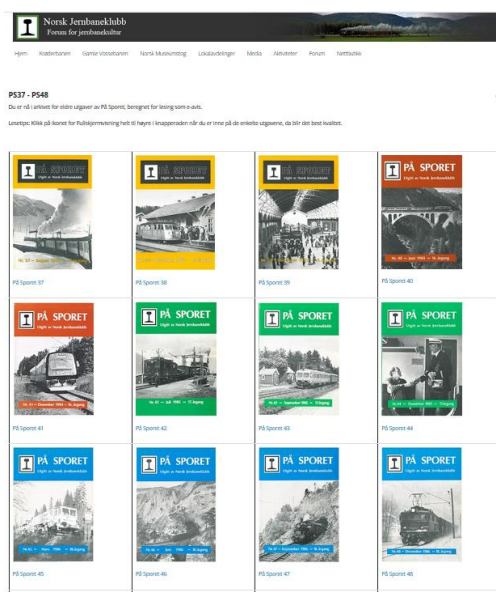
Norsk Jernbaneklubb
Forum for jernbanekultur

Hjem Krøderbanen Gamle Vossebanen Norsk Museumstog Lokalavdelinger Media Aktiviteter Forum Nettbutikk

PS37 - PS48

Du er nå i arkivet for eldre utgaver av På Sporet, beregnet for lesing som e-avis.

Lesetips: Klikk på ikonet for Fullskjermvisning helt til høyre i knapperaden når du er inne på de enkelte utgavene, da blir det best kvalitet.

PÅ SPORET
Utgitt av Norsk Jernbaneklubb
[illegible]
På Sporet 37

PÅ SPORET
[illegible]
På Sporet 38

PÅ SPORET
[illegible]
På Sporet 39

PÅ SPORET
Utgitt av Norsk Jernbaneklubb
Nr. 40 • Juni 1984 • 15. årgang
På Sporet 40

PÅ SPORET
Utgitt av Norsk Jernbaneklubb
Nr. 41 • Desember 1984 • 15. årgang
På Sporet 41

PÅ SPORET
Utgitt av Norsk Jernbaneklubb
Nr. 42 • Juli 1985 • 17. årgang
På Sporet 42

PÅ SPORET
Utgitt av Norsk Jernbaneklubb
Nr. 43 • September 1985 • 17. årgang
På Sporet 43

PÅ SPORET
Utgitt av Norsk Jernbaneklubb
Nr. 44 • Desember 1985 • 17. årgang
På Sporet 44

PÅ SPORET
Utgitt av Norsk Jernbaneklubb
Nr. 45 • Mars 1986 • 18. årgang
På Sporet 45

PÅ SPORET
Utgitt av Norsk Jernbaneklubb
Nr. 46 • Juni 1986 • 18. årgang
På Sporet 46

PÅ SPORET
Utgitt av Norsk Jernbaneklubb
Nr. 47 • September 1986 • 18. årgang
På Sporet 47

PÅ SPORET
Utgitt av Norsk Jernbaneklubb
Nr. 48 • Desember 1986 • 18. årgang
På Sporet 48